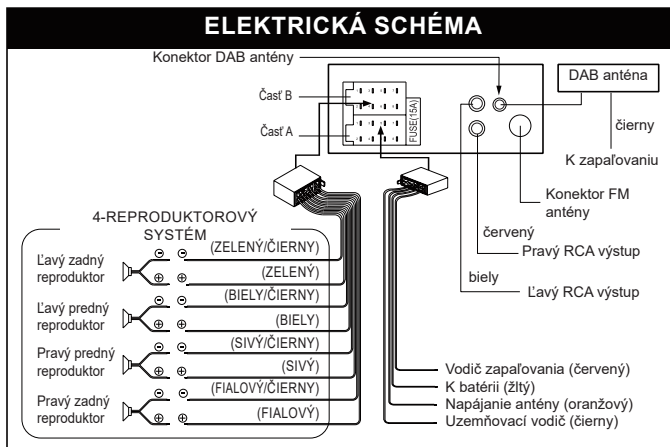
ELEKTRICKÁ SCHÉMA

Konektor DAB antény

DAB anténa

Časť B

Časť A

FUSE(15A)

čierny

K zapaľovaniu

Konektor FM antény

červený

Pravý RCA výstup

biely

Ľavý RCA výstup

4-REPRODUKTOROVÝ SYSTÉM

Ľavý zadný reproduktor

Ľavý predný reproduktor

Pravý predný reproduktor

Pravý zadný reproduktor

⊖ (ZELENÝ/ČIERNY)
⊕ (ZELENÝ)
⊖ (BIELY/ČIERNY)
⊕ (BIELY)
⊖ (SIVÝ/ČIERNY)
⊕ (SIVÝ)
⊖ (FIALOVÝ/ČIERNY)
⊕ (FIALOVÝ)

Vodič zapaľovania (červený)
K batérii (žltý)
Napájanie antény (oranžový)
Uzemňovací vodič (čierny)